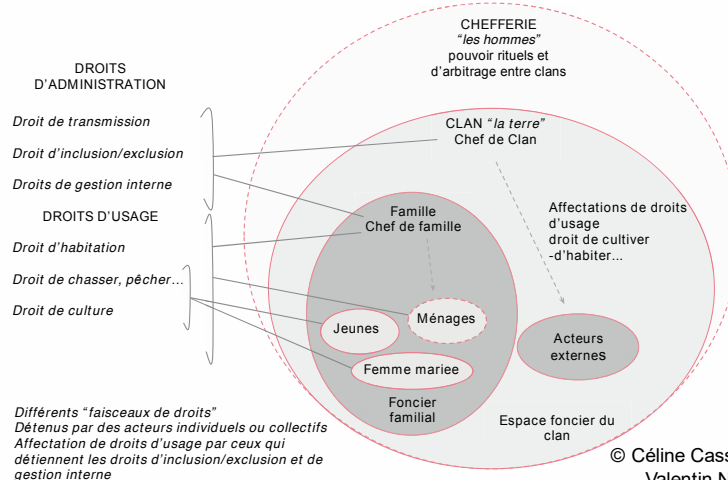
DROITS D'ADMINISTRATION

Droit de transmission

Droit d'inclusion/exclusion

Droits de gestion interne

DROITS D'USAGE

Droit d'habitation

Droit de chasser, pêcher...

Droit de culture

CHEFFERIE
"les hommes"
pouvoir rituels et d'arbitrage entre clans

CLAN "la terre"
Chef de Clan

Affectations de droits d'usage
droit de cultiver
-d'habiter...

Famille
Chef de famille

Ménages

Jeunes

Femme mariee

Foncier familial

Acteurs externes

Espace foncier du clan

Différents "faisceaux de droits"
Détenus par des acteurs individuels ou collectifs
Affectation de droits d'usage par ceux qui détiennent les droits d'inclusion/exclusion et de gestion interne

© Céline Cass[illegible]
Valentin N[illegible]